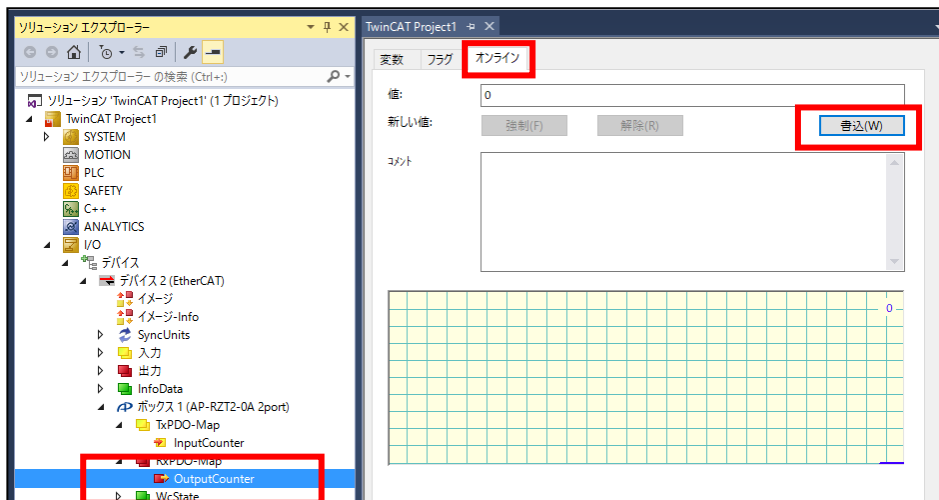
ソリューション エクスプローラー

ソリューション エクスプローラー の検索 (Ctrl+;)

ソリューション 'TwinCAT Project1' (1 プロジェクト)
TwinCAT Project1
SYSTEM
MOTION
PLC
SAFETY
C++
ANALYTICS
I/O
デバイス
デバイス 2 (EtherCAT)
イメージ
イメージ-Info
SyncUnits
入力
出力
InfoData
ボックス 1 (AP-RZT2-0A 2port)
TxPDO-Map
InputCounter
RxPDO-Map
OutputCounter
WcState

TwinCAT Project1

変数 フラグ オンライン

値: 0
新しい値: 強制(F) 解除(R) 書込(W)
ｺﾒﾝﾄ

0